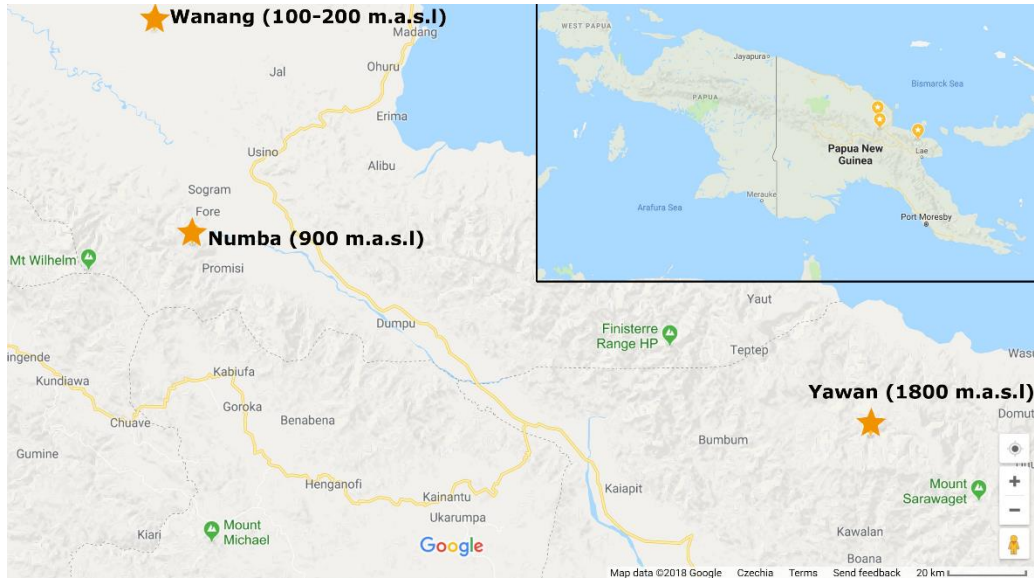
Wanang (100-200 m.a.s.l)
Madang
Jal
Ohuru
Erima
Usino
Alibu
Sogram
Fore
Numba (900 m.a.s.l)
Mt Wilhelm
Promisi
WEST PAPUA
Jayapura
PAPUA
Bismarck Sea
Papua New Guinea
Lae
Merauke
Arafura Sea
Port Moresby
Yaut
Dumpu
Finisterre Range HP
Teptep
Wasu
ingende
Kundiawa
Kabiufa
Goroka
Benabena
Chuave
Yawan (1800 m.a.s.l)
Domut
Bumbum
Gumine
Henganofi
Kainantu
Kaiapit
Mount Sarawaget
Ukarumpa
Kiari
Mount Michael
Google
Kawalan
Boana
+
−
Map data ©2018 Google Czechia Terms Send feedback 20 km